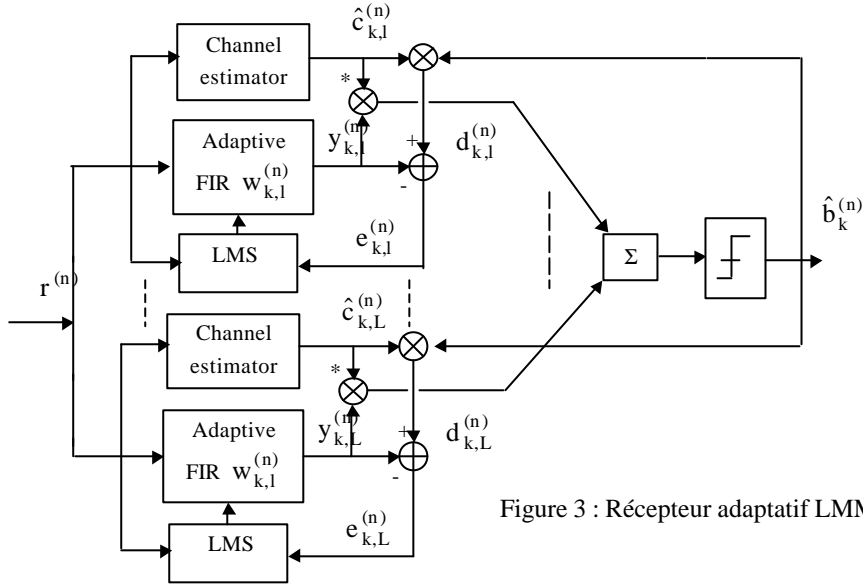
Channel estimator

$\hat{c}_{k,l}^{(n)}$

*

Adaptive FIR $w_{k,l}^{(n)}$

$y_{k,l}^{(n)}$

+

$d_{k,l}^{(n)}$

-

LMS

$e_{k,l}^{(n)}$

$r^{(n)}$

$\Sigma$

$\hat{b}_{k}^{(n)}$

Channel estimator

$\hat{c}_{k,L}^{(n)}$

*

Adaptive FIR $w_{k,l}^{(n)}$

$y_{k,L}^{(n)}$

+

$d_{k,L}^{(n)}$

-

LMS

$e_{k,L}^{(n)}$

Figure 3 : Récepteur adaptatif LMM